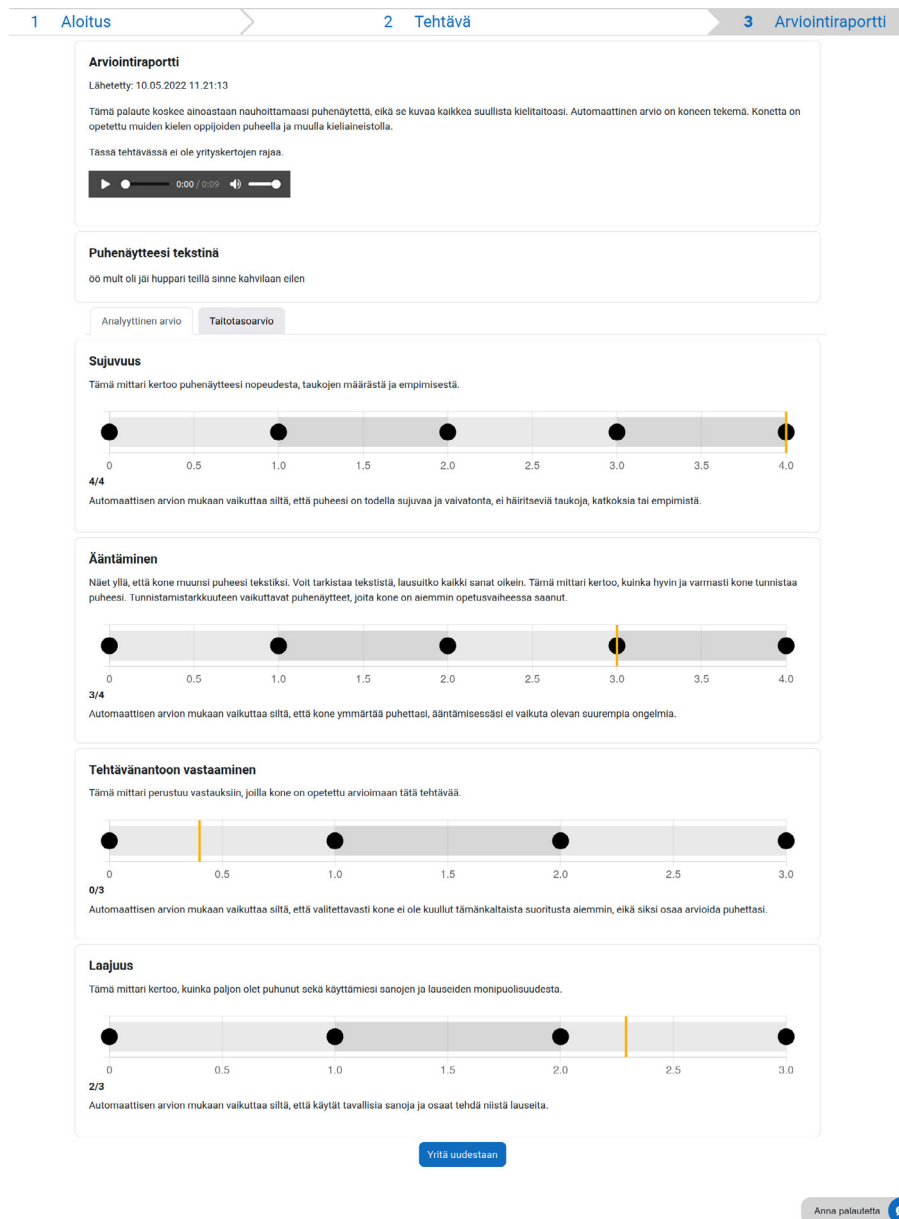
1 Aloitus

2 Tehtävä

3 Arviointiraportti

Arviointiraportti

Lähetetty: 10.05.2022 11.21:13

Tämä palaute koskee ainoastaan nauhoittamaasi puhenäytettä, eikä se kuvaa kaikkea suullista kielitaitoasi. Automaattinen arvio on koneen tekemä. Konetta on opetettu muiden kielen oppijoiden puheella ja muulla kieliaineistolla.

Tässä tehtävässä ei ole yrityskertojen rajaa.

0:00 / 0:09

Puhenäytteesi tekstinä

öö mult oli jäi huppari teillä sinne kahvilaan eilen

Analyyttinen arvio

Taitotasoarvio

Sujuvuus

Tämä mittari kertoo puhenäytteesi nopeudesta, taukojen määrästä ja empimisestä.

0 0.5 1.0 1.5 2.0 2.5 3.0 3.5 4.0

4/4

Automaattisen arvion mukaan vaikuttaa siltä, että puheesi on todella sujuvaa ja vaivatonta, ei häiritseviä taukoja, katkoksia tai empimistä.

Ääntäminen

Näet yllä, että kone muunsi puheesi tekstiksi. Voit tarkistaa tekstistä, lausuitko kaikki sanat oikein. Tämä mittari kertoo, kuinka hyvin ja varmasti kone tunnistaa puheesi. Tunnistamistarkkuuteen vaikuttavat puhenäytteet, joita kone on aiemmin opetusvaiheessa saanut.

0 0.5 1.0 1.5 2.0 2.5 3.0 3.5 4.0

3/4

Automaattisen arvion mukaan vaikuttaa siltä, että kone ymmärtää puhettasi, ääntämisessäsi ei vaikuta olevan suurempia ongelmia.

Tehtävänantoon vastaaminen

Tämä mittari perustuu vastauksiin, joilla kone on opetettu arvioimaan tätä tehtävää.

0 0.5 1.0 1.5 2.0 2.5 3.0

0/3

Automaattisen arvion mukaan vaikuttaa siltä, että valitettavasti kone ei ole kuullut tämänkaltaista suoritusta aiemmin, eikä siksi osaa arvioida puhettasi.

Laajuus

Tämä mittari kertoo, kuinka paljon olet puhunut sekä käyttämiesi sanojen ja lauseiden monipuolisuudesta.

0 0.5 1.0 1.5 2.0 2.5 3.0

2/3

Automaattisen arvion mukaan vaikuttaa siltä, että käytät tavallisia sanoja ja osaat tehdä niistä lauseita.

Yritä uudestaan

Anna palautetta